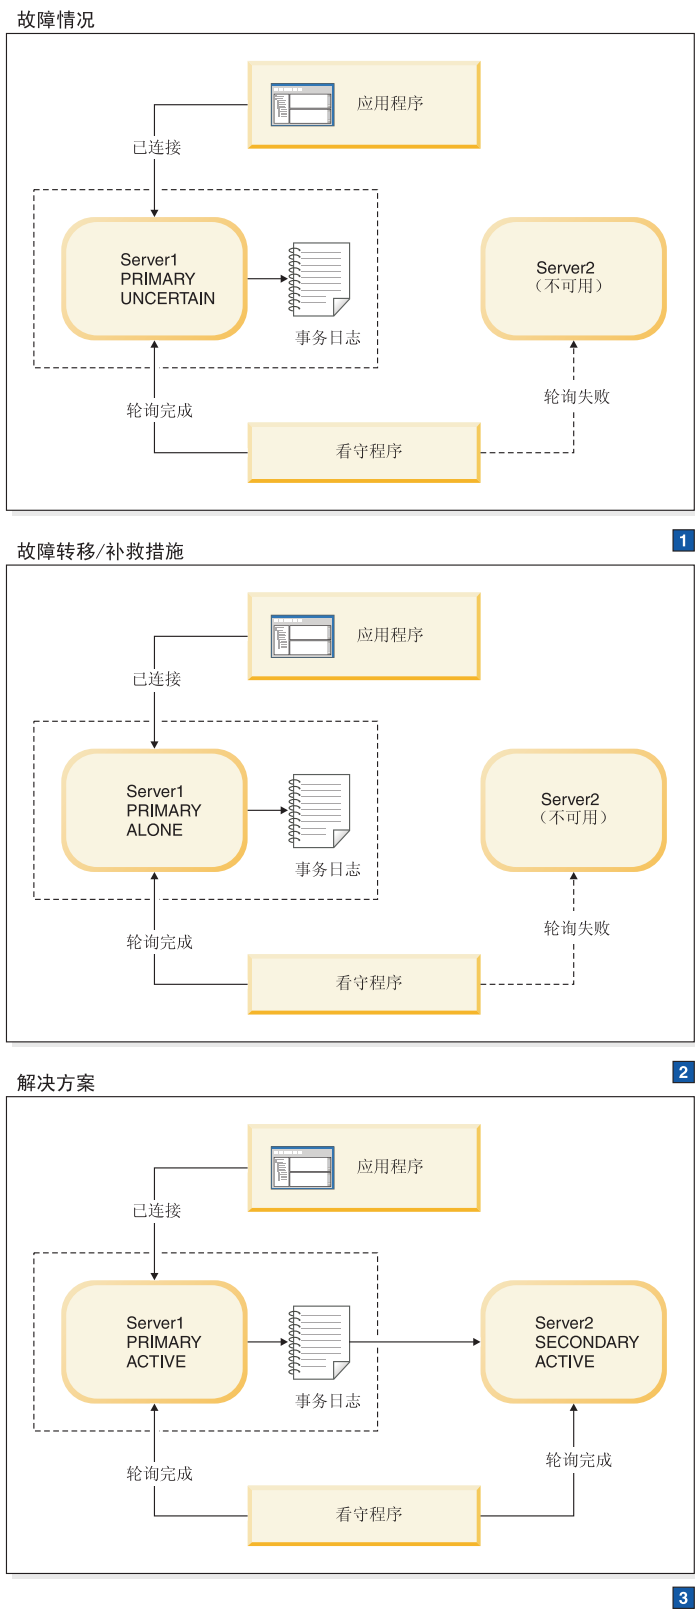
故障情况

应用程序

已连接

Server1
PRIMARY
UNCERTAIN

事务日志

Server2
（不可用）

轮询完成

轮询失败

看守程序

1

故障转移/补救措施

应用程序

已连接

Server1
PRIMARY
ALONE

事务日志

Server2
（不可用）

轮询完成

轮询失败

看守程序

2

解决方案

应用程序

已连接

Server1
PRIMARY
ACTIVE

事务日志

Server2
SECONDARY
ACTIVE

轮询完成

轮询完成

看守程序

3